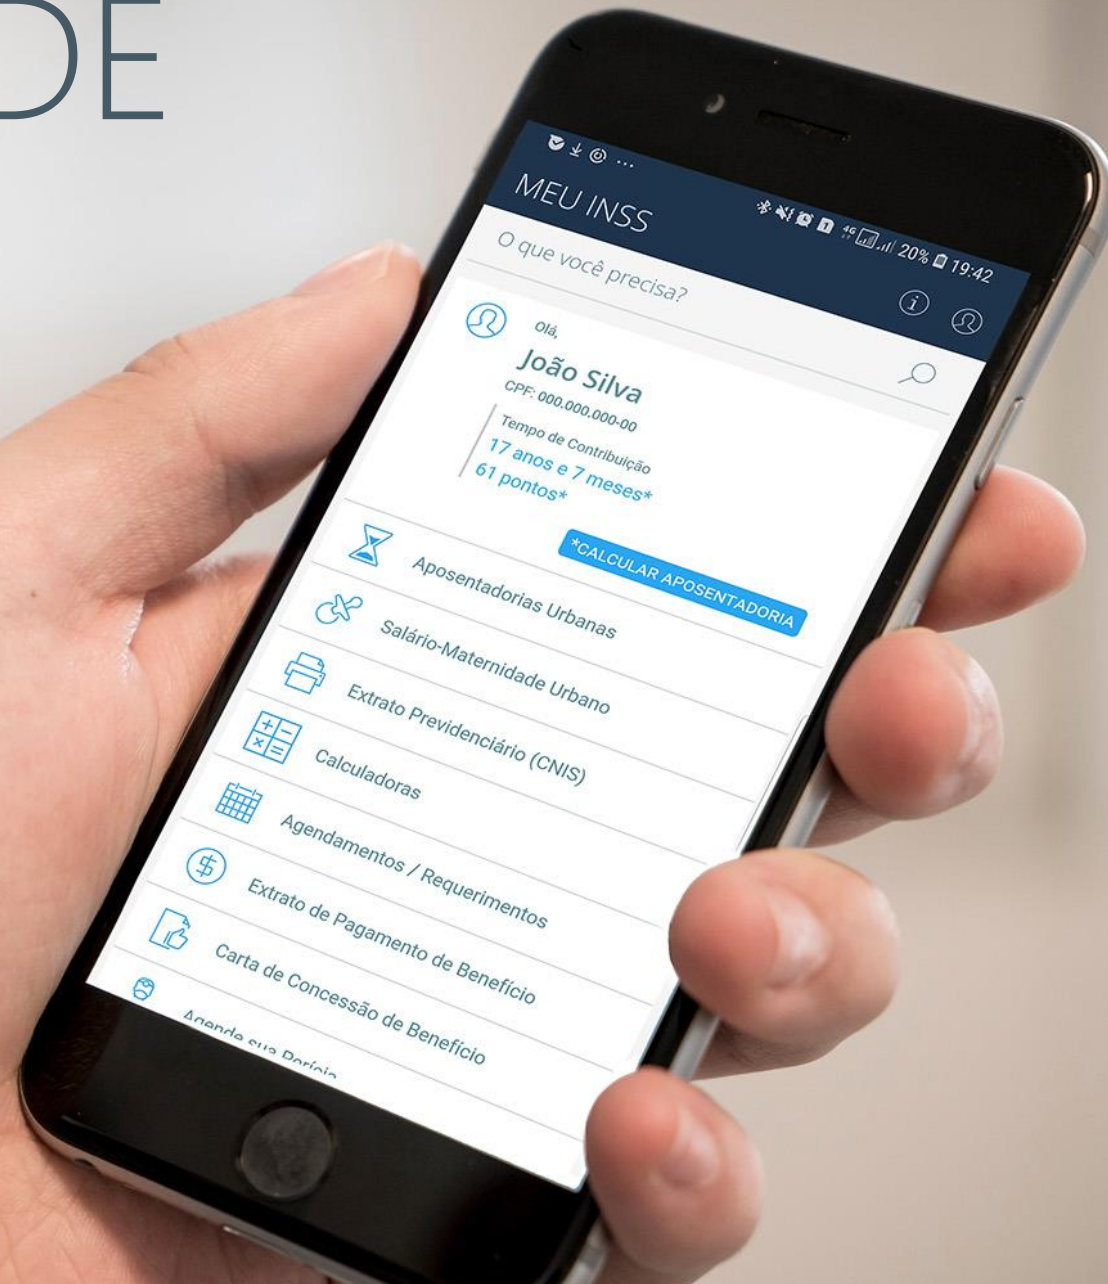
DE

20% 19:42

MEU INSS

O que você precisa?

Olá,

João Silva

CPF: 000.000.000-00

Tempo de Contribuição

17 anos e 7 meses*

61 pontos*

*CALCULAR APOSENTADORIA

Aposentadorias Urbanas

Salário-Maternidade Urbano

Extrato Previdenciário (CNIS)

Calculadoras

Agendamentos / Requerimentos

Extrato de Pagamento de Benefício

Carta de Concessão de Benefício

Agende sua Perícia